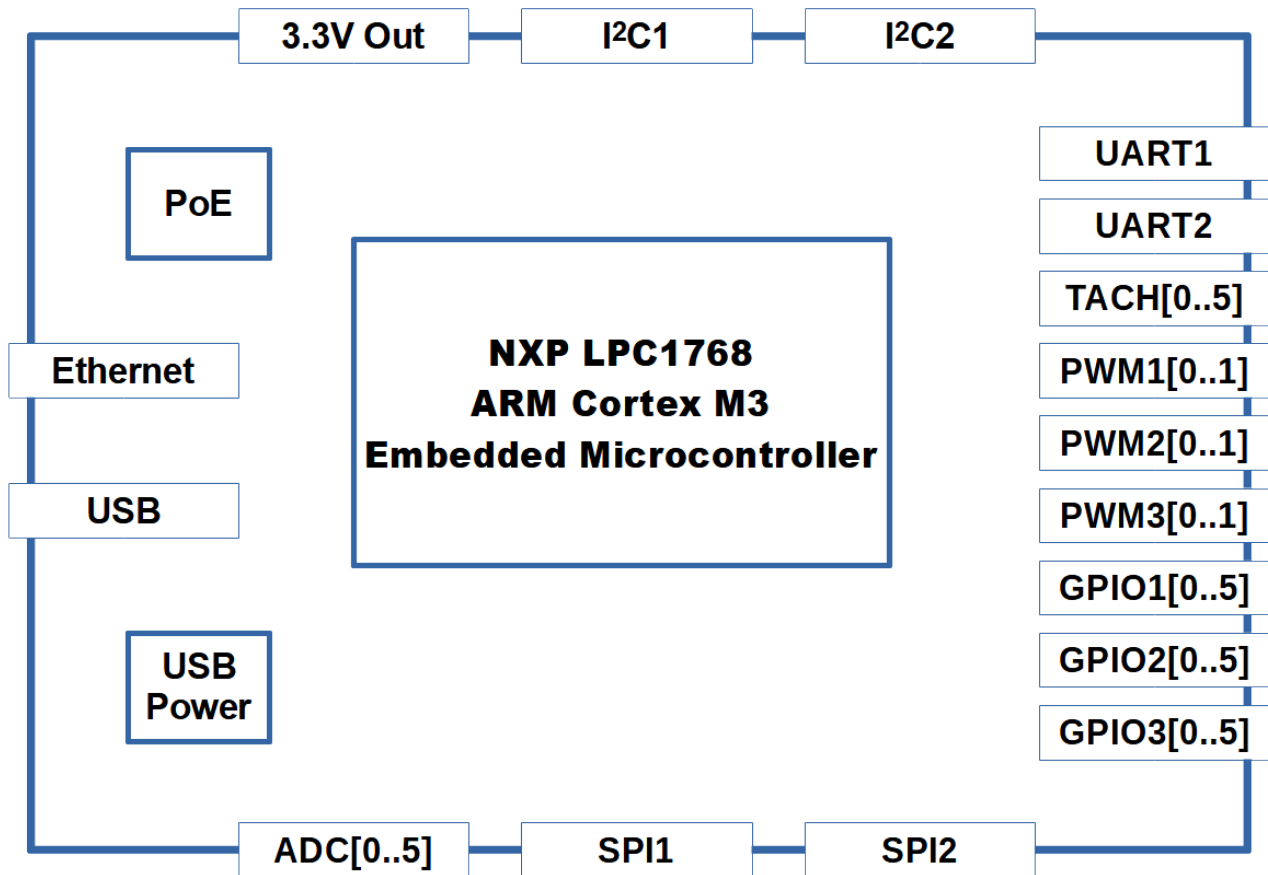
3.3V Out
$I^2C1$
$I^2C2$

PoE

UART1
UART2
TACH[0..5]
PWM1[0..1]
PWM2[0..1]
PWM3[0..1]
GPIO1[0..5]
GPIO2[0..5]
GPIO3[0..5]

NXP LPC1768
ARM Cortex M3
Embedded Microcontroller

Ethernet

USB

USB Power

ADC[0..5]
SPI1
SPI2